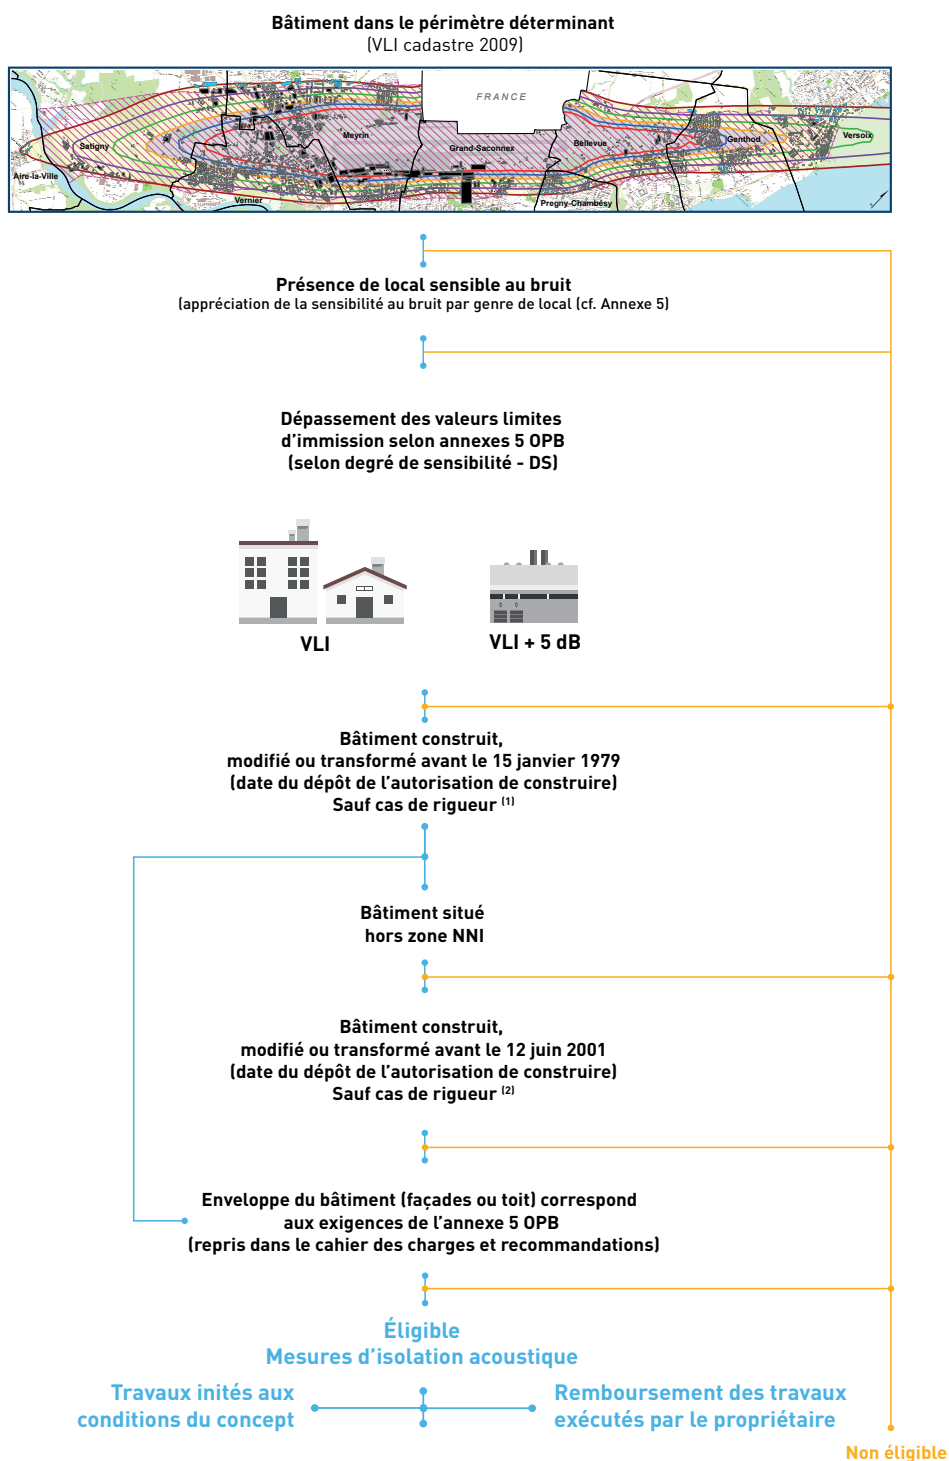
Bâtiment dans le périmètre déterminant
(VLI cadastre 2009)

FRANCE
Satigny
Aire-la-Ville
Vernier
Meyrin
Grand-Saconnex
Bellevue
Pregny-Chambésy
Genthod
Versoix

Présence de local sensible au bruit
(appréciation de la sensibilité au bruit par genre de local (cf. Annexe 5)

Dépassement des valeurs limites d'immission selon annexes 5 OPB (selon degré de sensibilité - DS)

VLI

VLI + 5 dB

Bâtiment construit, modifié ou transformé avant le 15 janvier 1979 (date du dépôt de l'autorisation de construire) Sauf cas de rigueur $^{(1)}$

Bâtiment situé hors zone NNI

Bâtiment construit, modifié ou transformé avant le 12 juin 2001 (date du dépôt de l'autorisation de construire) Sauf cas de rigueur $^{(2)}$

Enveloppe du bâtiment (façades ou toit) correspond aux exigences de l'annexe 5 OPB (repris dans le cahier des charges et recommandations)

Éligible
Mesures d'isolation acoustique

Travaux inités aux conditions du concept

Remboursement des travaux exécutés par le propriétaire

Non éligible